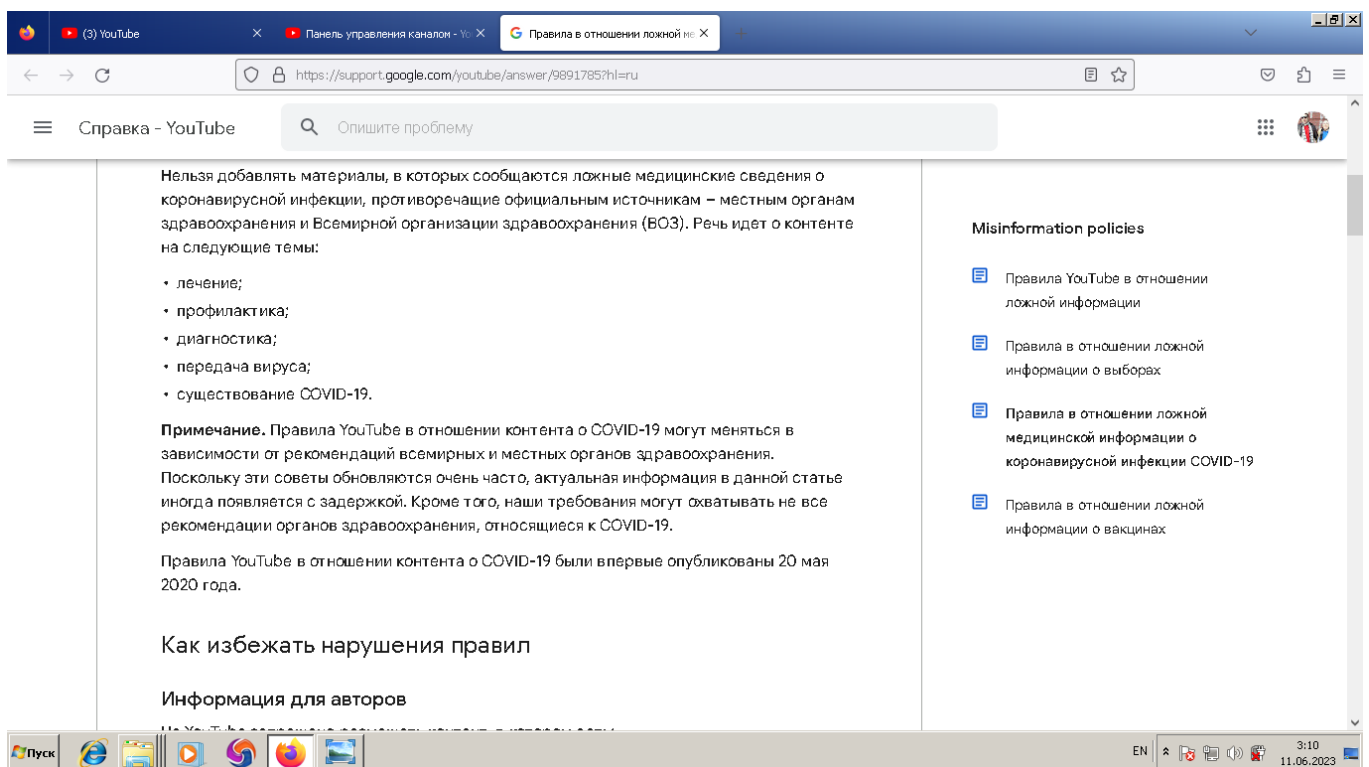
(3) YouTube ×
Панель управления каналом - Yo ×
Правила в отношении ложной ме ×

https://support.google.com/youtube/answer/9891785?hl=ru

Справка - YouTube
Опишите проблему

Нельзя добавлять материалы, в которых сообщаются ложные медицинские сведения о коронавирусной инфекции, противоречащие официальным источникам – местным органам здравоохранения и Всемирной организации здравоохранения (ВОЗ). Речь идет о контенте на следующие темы:

• лечение;
• профилактика;
• диагностика;
• передача вируса;
• существование COVID-19.

**Примечание.** Правила YouTube в отношении контента о COVID-19 могут меняться в зависимости от рекомендаций всемирных и местных органов здравоохранения. Поскольку эти советы обновляются очень часто, актуальная информация в данной статье иногда появляется с задержкой. Кроме того, наши требования могут охватывать не все рекомендации органов здравоохранения, относящиеся к COVID-19.

Правила YouTube в отношении контента о COVID-19 были впервые опубликованы 20 мая 2020 года.

Как избежать нарушения правил

Информация для авторов

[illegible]

Misinformation policies

Правила YouTube в отношении ложной информации

Правила в отношении ложной информации о выборах

Правила в отношении ложной медицинской информации о коронавирусной инфекции COVID-19

Правила в отношении ложной информации о вакцинах

Пуск
EN
3:10
11.06.2023